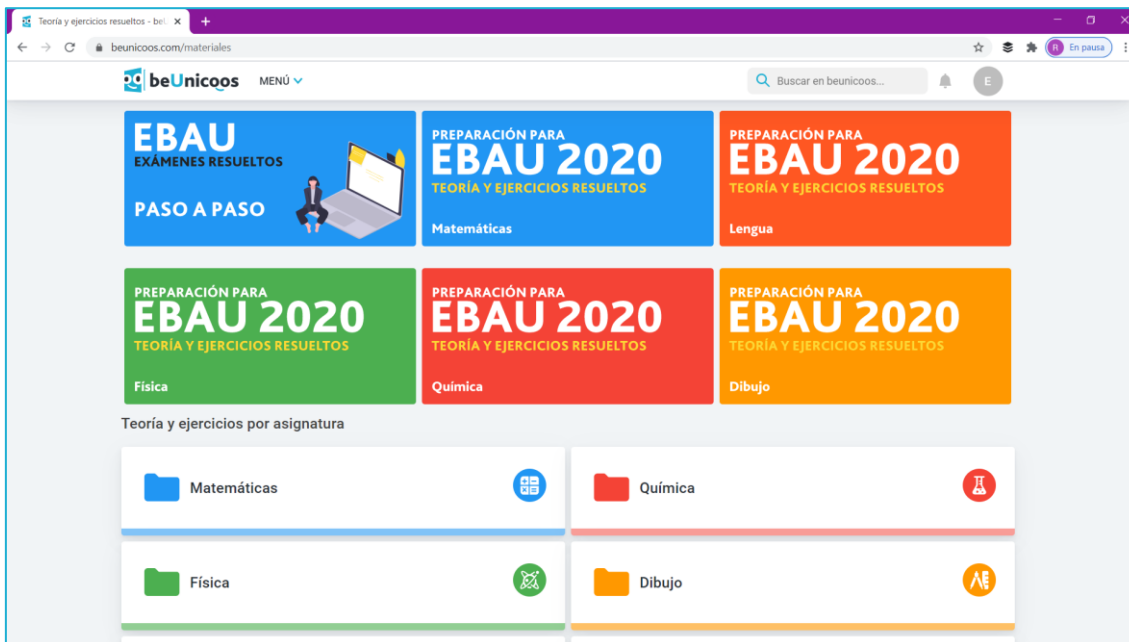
Teoría y ejercicios resueltos - be ×
+
beunicoos.com/materiales
R En pausa
beUnicoos MENÚ
Buscar en beunicoos...
E

EBAU
EXÁMENES RESUELTOS
PASO A PASO

PREPARACIÓN PARA
EBAU 2020
TEORÍA Y EJERCICIOS RESUELTOS
Matemáticas

PREPARACIÓN PARA
EBAU 2020
TEORÍA Y EJERCICIOS RESUELTOS
Lengua

PREPARACIÓN PARA
EBAU 2020
TEORÍA Y EJERCICIOS RESUELTOS
Física

PREPARACIÓN PARA
EBAU 2020
TEORÍA Y EJERCICIOS RESUELTOS
Química

PREPARACIÓN PARA
EBAU 2020
TEORÍA Y EJERCICIOS RESUELTOS
Dibujo

Teoría y ejercicios por asignatura

Matemáticas

Química

Física

Dibujo